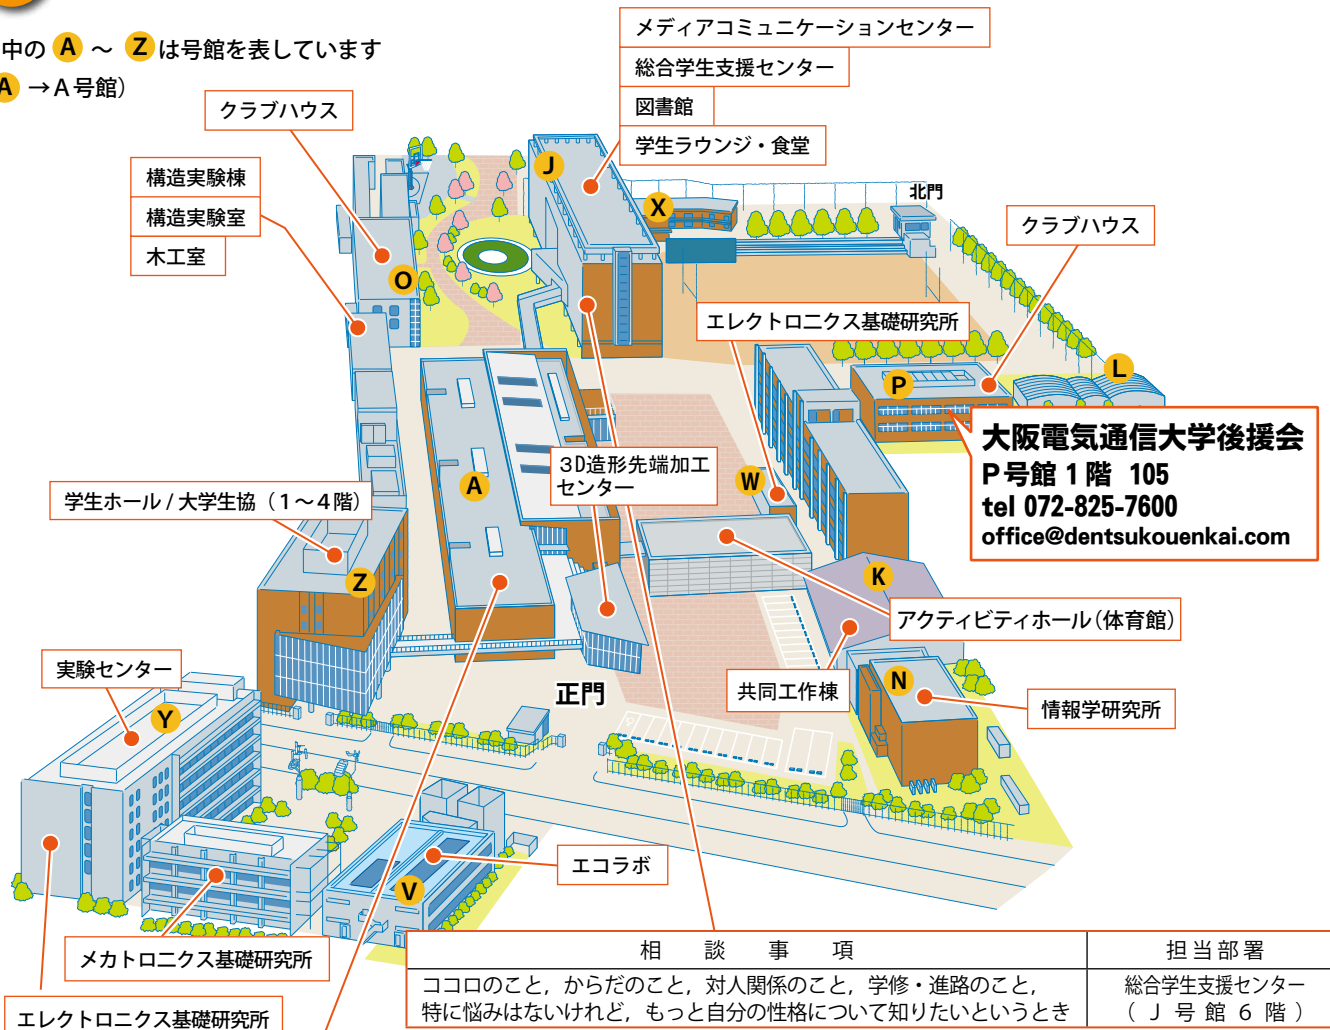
中の A ～ Z は号館を表しています
A →A号館）

メディアコミュニケーションセンター
総合学生支援センター
図書館
学生ラウンジ・食堂

クラブハウス
構造実験棟
構造実験室
木工室

J
X
北門
クラブハウス
O
エレクトロニクス基礎研究所
P
L

大阪電気通信大学後援会
P号館 1階 105
tel 072-825-7600
office@dentsukouenkai.com

A
3D造形先端加工センター
W
学生ホール / 大学生協（1～4階）
Z
K
アクティビティホール（体育館）
実験センター
Y
正門
共同工作棟
N
情報学研究所
エコラボ
V
メカトロニクス基礎研究所
エレクトロニクス基礎研究所

| 相　談　事　項 | 担当部署 |
|---|---|
| ココロのこと，からだのこと，対人関係のこと，学修・進路のこと，特に悩みはないけれど，もっと自分の性格について知りたいというとき | 総合学生支援センター（J号館6階） |